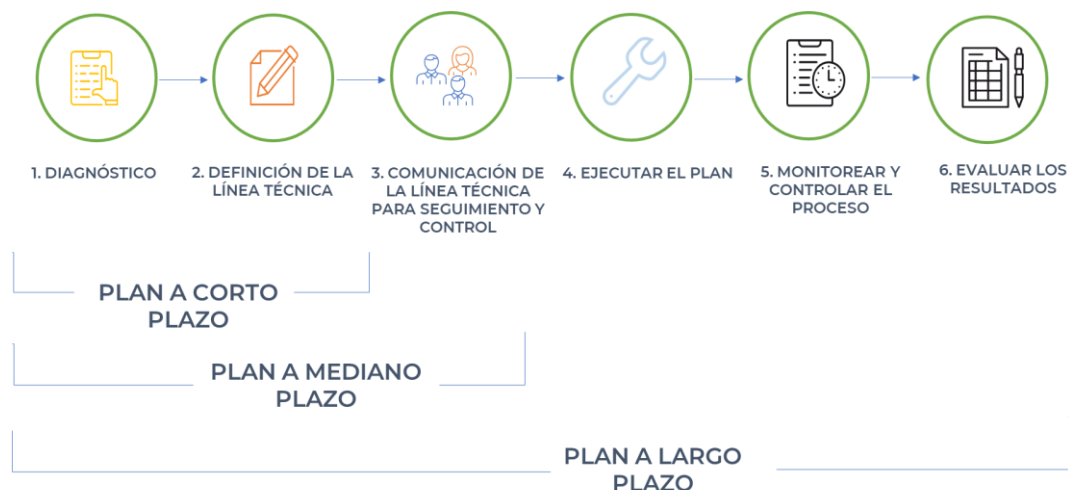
1. DIAGNÓSTICO

2. DEFINICIÓN DE LA LÍNEA TÉCNICA

3. COMUNICACIÓN DE LA LÍNEA TÉCNICA PARA SEGUIMIENTO Y CONTROL

4. EJECUTAR EL PLAN

5. MONITOREAR Y CONTROLAR EL PROCESO

6. EVALUAR LOS RESULTADOS

PLAN A CORTO PLAZO

PLAN A MEDIANO PLAZO

PLAN A LARGO PLAZO